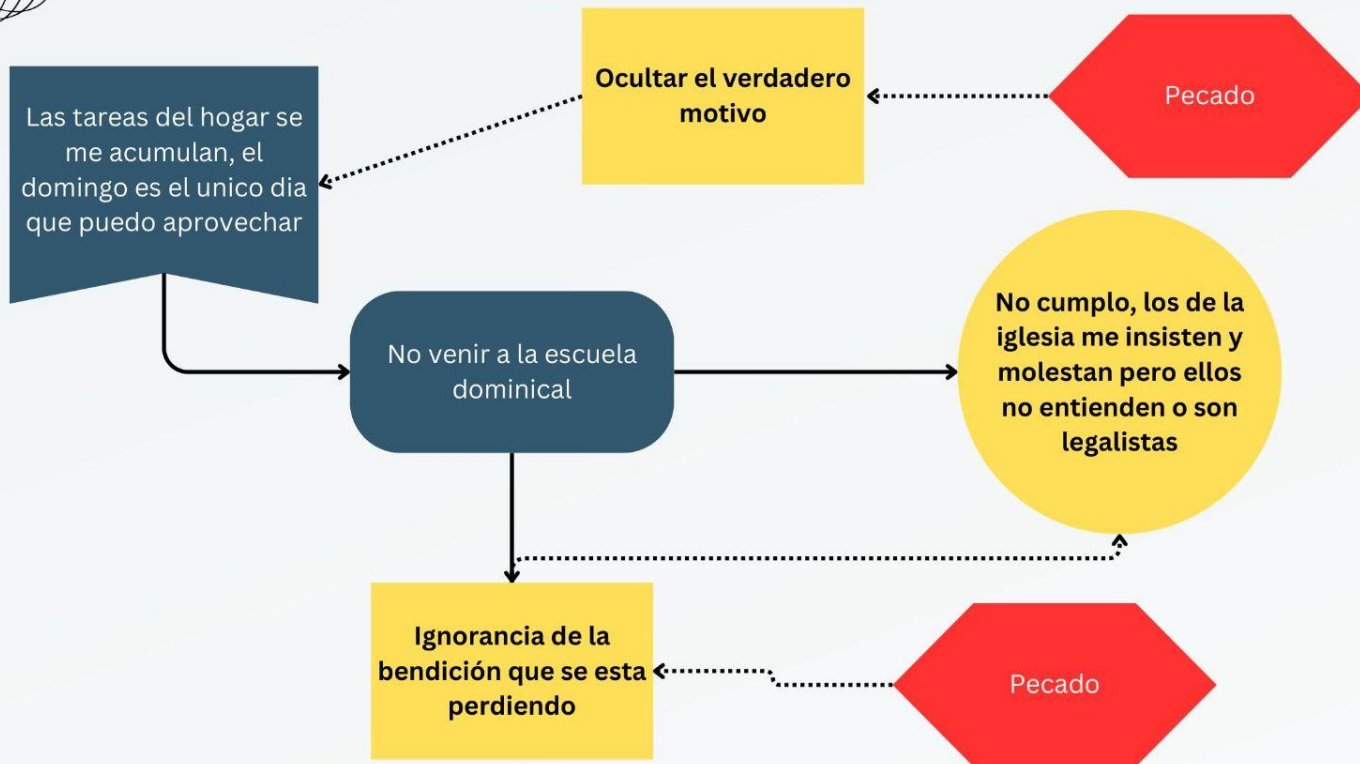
Ocultar el verdadero motivo

Pecado

Las tareas del hogar se me acumulan, el domingo es el unico dia que puedo aprovechar

No venir a la escuela dominical

No cumplo, los de la iglesia me insisten y molestan pero ellos no entienden o son legalistas

Ignorancia de la bendición que se esta perdiendo

Pecado